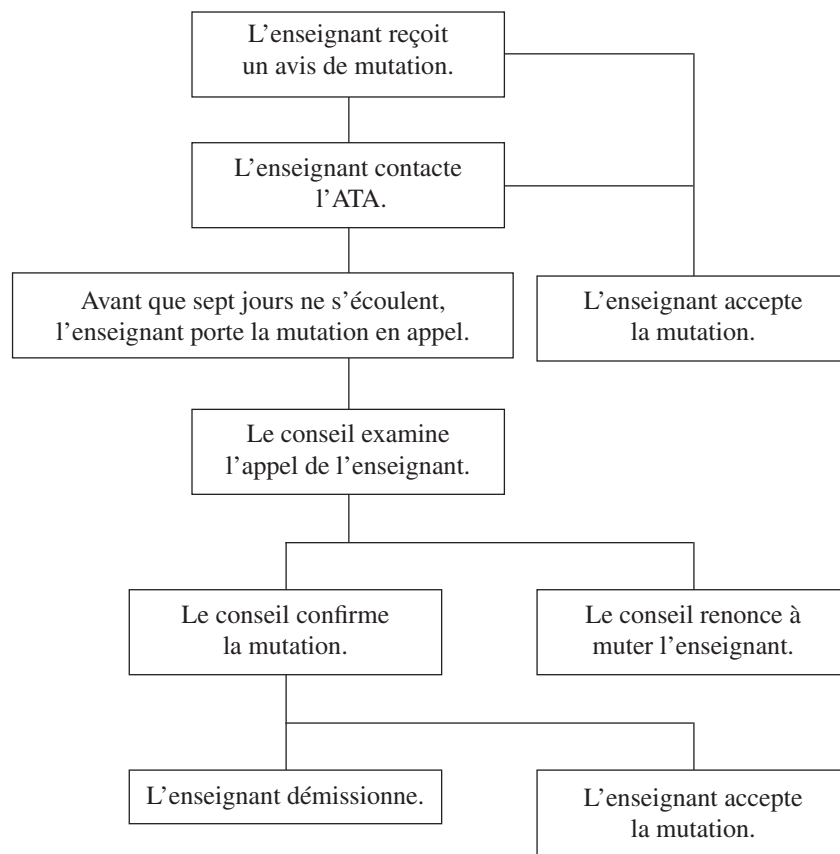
L’enseignant reçoit un avis de mutation.

L’enseignant contacte l’ATA.

Avant que sept jours ne s’écoulent, l’enseignant porte la mutation en appel.

L’enseignant accepte la mutation.

Le conseil examine l’appel de l’enseignant.

Le conseil confirme la mutation.

Le conseil renonce à muter l’enseignant.

L’enseignant démissionne.

L’enseignant accepte la mutation.